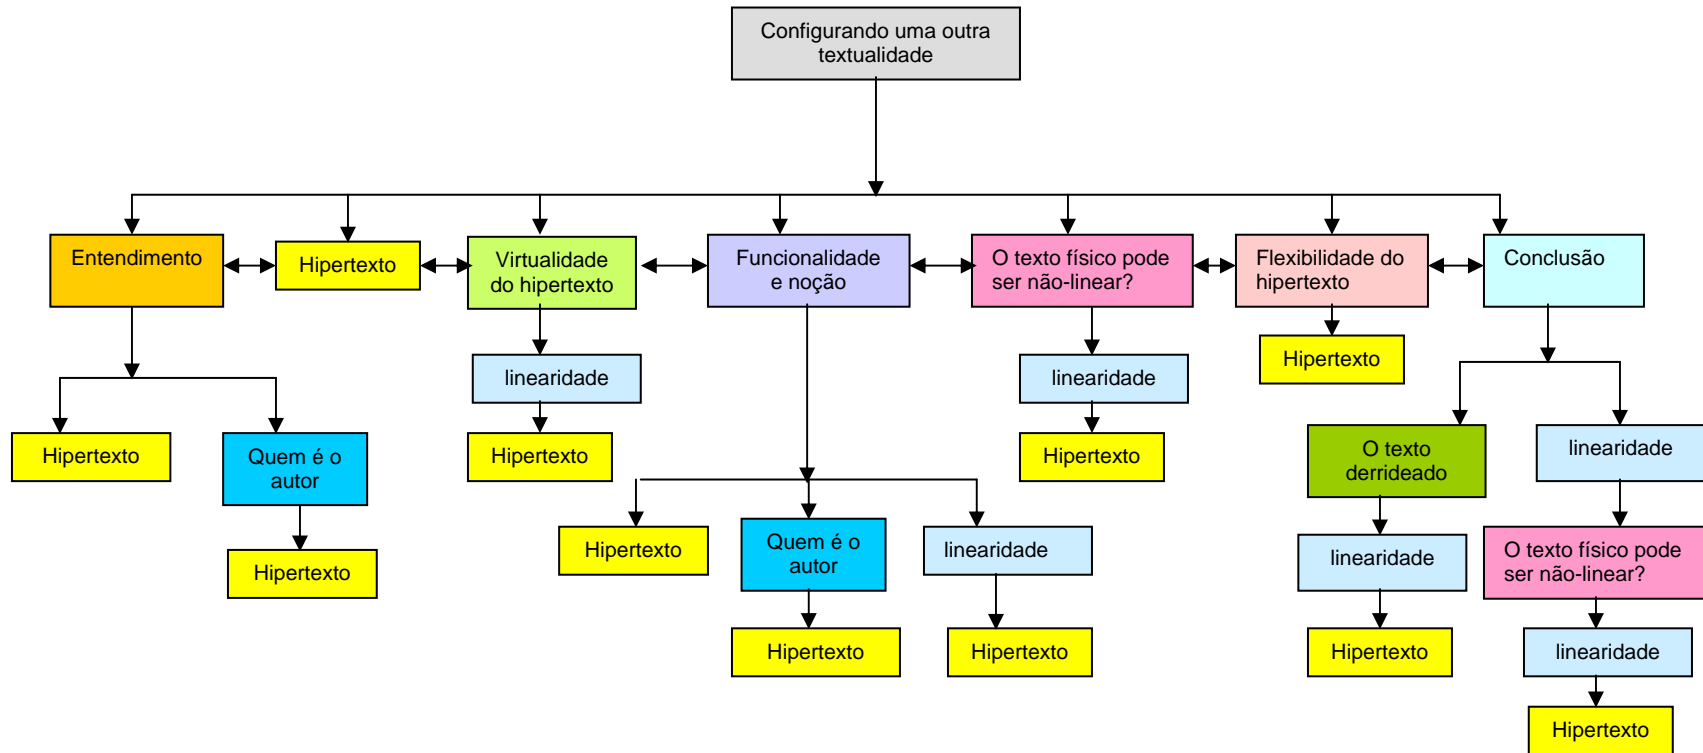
Configurando uma outra textualidade

Entendimento

Hipertexto

Virtualidade do hipertexto

Funcionalidade e noção

O texto físico pode ser não-linear?

Flexibilidade do hipertexto

Conclusão

Hipertexto

Quem é o autor

Hipertexto

linearidade

Hipertexto

Hipertexto

Quem é o autor

linearidade

Hipertexto

Hipertexto

linearidade

Hipertexto

Hipertexto

O texto derrideado

linearidade

linearidade

Hipertexto

linearidade

O texto físico pode ser não-linear?

linearidade

Hipertexto